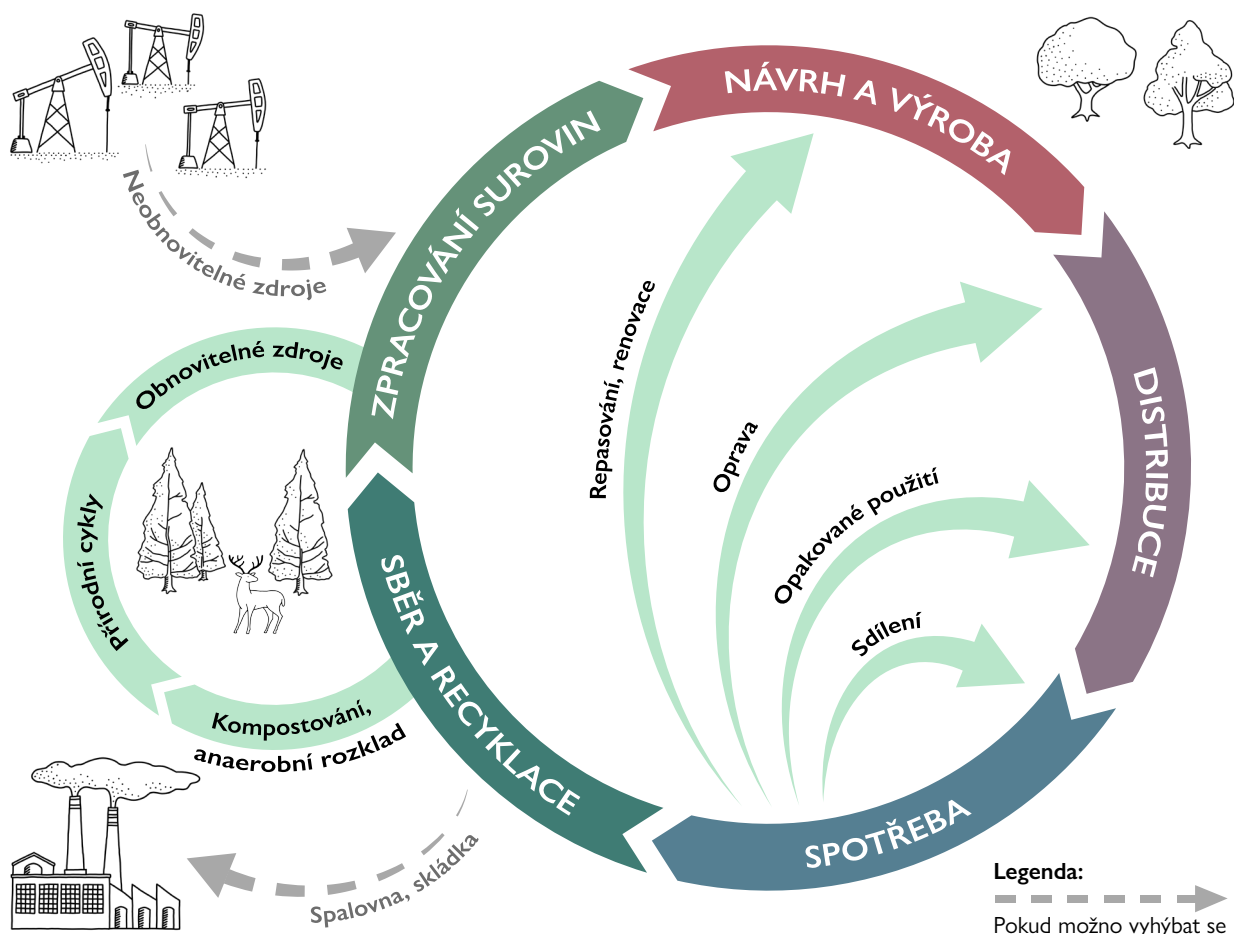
Neobnovitelné zdroje

ZPRACOVÁNÍ SUROVIN

NÁVRH A VÝROBA

DISTRIBUCE

SPOTŘEBA

SBĚR A RECYKLACE

Obnovitelné zdroje

Přírodní cykly

Kompostování, anaerobní rozklad

Spalovna, skládka

Repasování, renovace

Oprava

Opakované použití

Sdílení

Legenda:

Pokud možno vyhýbat se